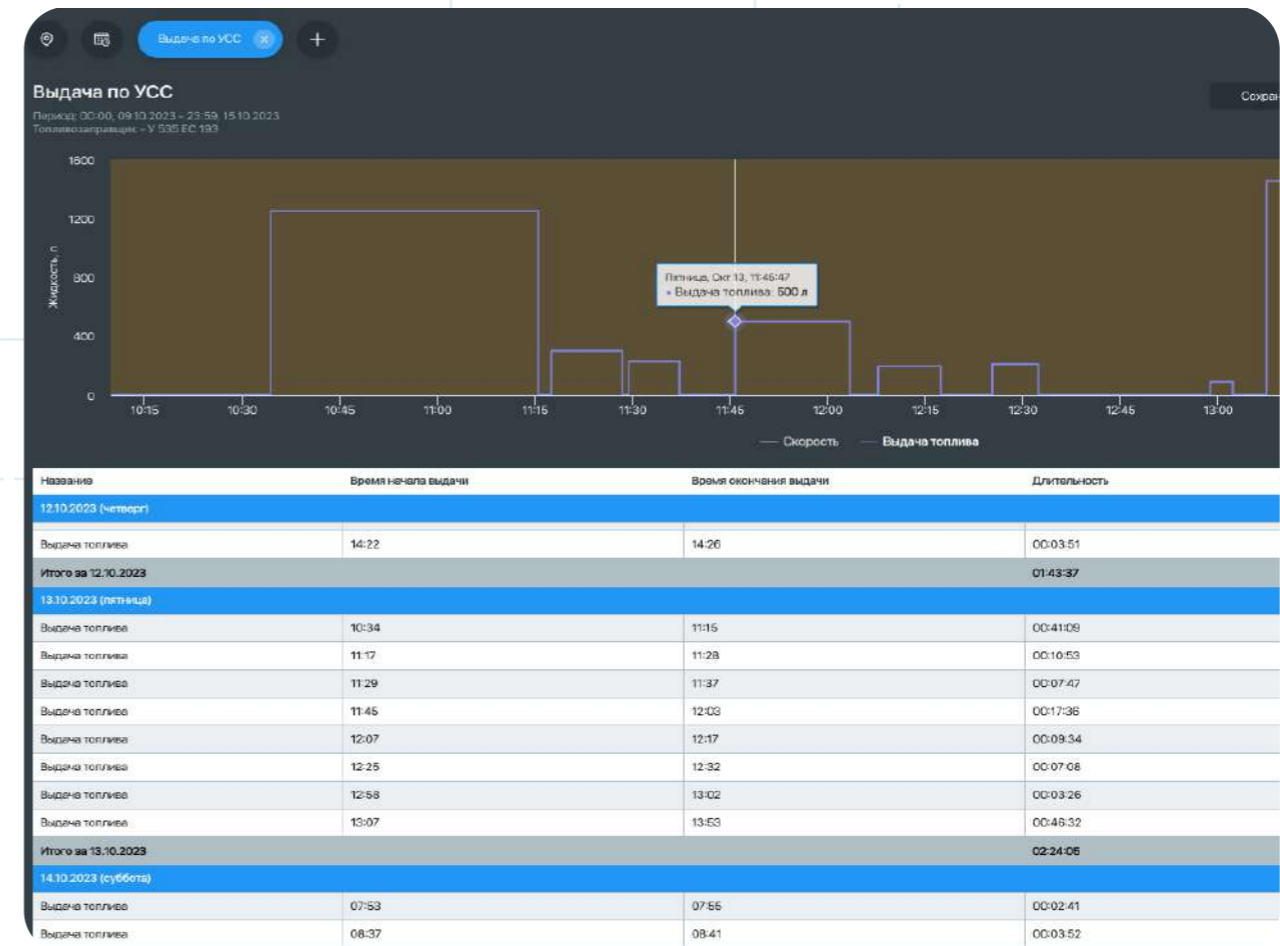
Выдача по УСС

Выдача по УСС

Сохран

Период: 00:00, 09.10.2023 – 23:59, 15.10.2023
Топливозаправщик – У 535 ЕС 193

1600
1200
800
400
0
Жидкость, л

10:15 10:30 10:45 11:00 11:15 11:30 11:45 12:00 12:15 12:30 12:45 13:00

Пятница, Окт 13, 11:46:47
• Выдача топлива: 500 л

Скорость Выдача топлива

| Название | Время начала выдачи | Время окончания выдачи | Длительность |
|---|---|---|---|
| 12.10.2023 (четверг) | | | |
| Выдача топлива | 14:22 | 14:26 | 00:03:51 |
| Итого за 12.10.2023 | | | 01:43:37 |
| 13.10.2023 (пятница) | | | |
| Выдача топлива | 10:34 | 11:15 | 00:41:09 |
| Выдача топлива | 11:17 | 11:28 | 00:10:53 |
| Выдача топлива | 11:29 | 11:37 | 00:07:47 |
| Выдача топлива | 11:45 | 12:03 | 00:17:36 |
| Выдача топлива | 12:07 | 12:17 | 00:09:34 |
| Выдача топлива | 12:25 | 12:32 | 00:07:08 |
| Выдача топлива | 12:58 | 13:02 | 00:03:26 |
| Выдача топлива | 13:07 | 13:53 | 00:46:32 |
| Итого за 13.10.2023 | | | 02:24:05 |
| 14.10.2023 (суббота) | | | |
| Выдача топлива | 07:53 | 07:55 | 00:02:41 |
| Выдача топлива | 08:37 | 08:41 | 00:03:52 |